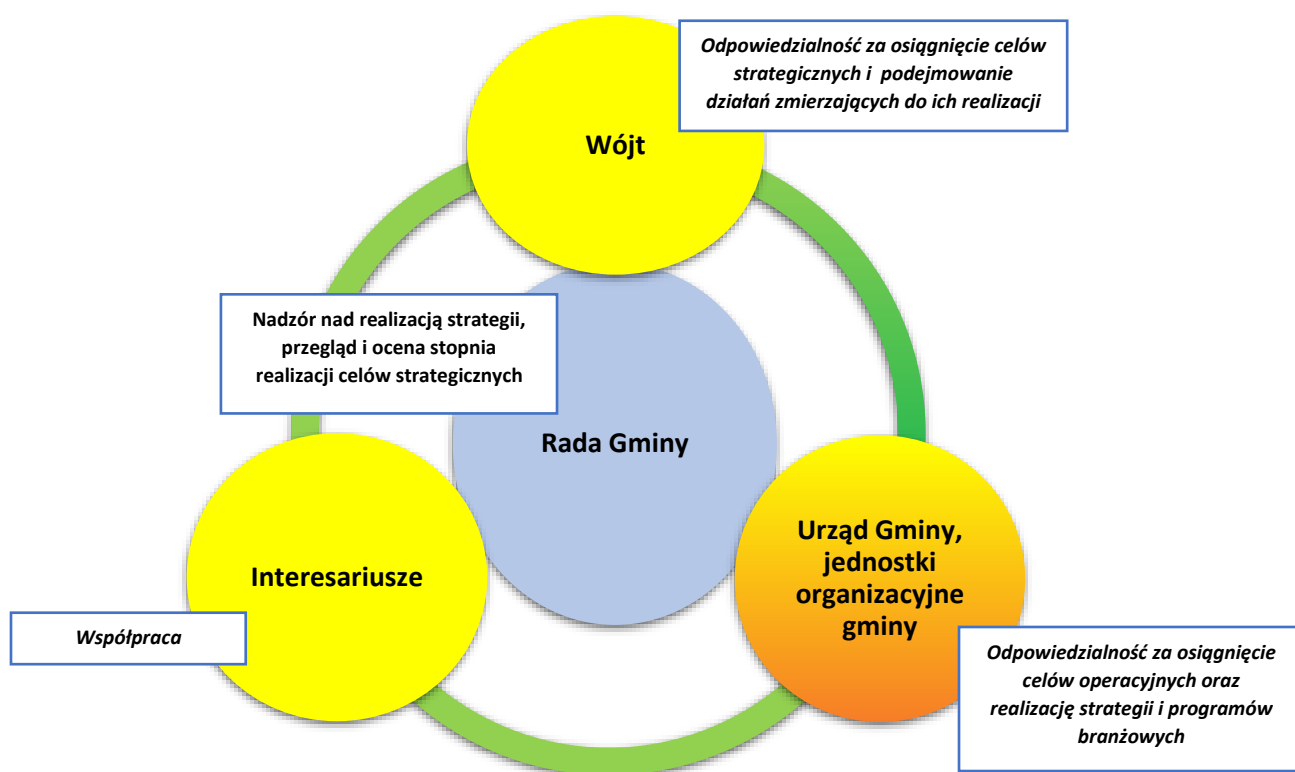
Odpowiedzialność za osiągnięcie celów strategicznych i podejmowanie działań zmierzających do ich realizacji

Wójt

Nadzór nad realizacją strategii, przegląd i ocena stopnia realizacji celów strategicznych

Rada Gminy

Interesariusze

Współpraca

Urząd Gminy, jednostki organizacyjne gminy

Odpowiedzialność za osiągnięcie celów operacyjnych oraz realizację strategii i programów branżowych